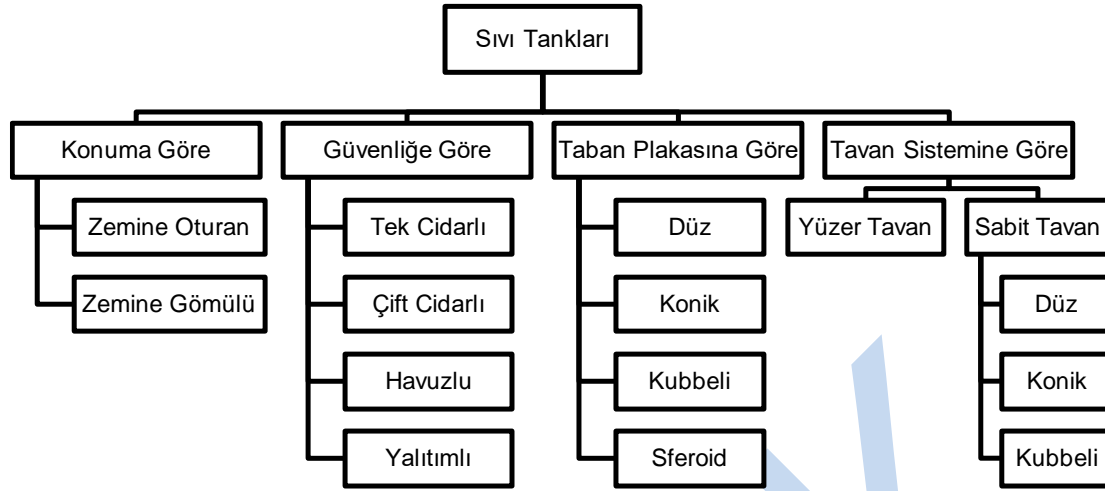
Sıvı Tankları

Konuma Göre
Zemine Oturan
Zemine Gömülü

Güvenliğe Göre
Tek Cidarlı
Çift Cidarlı
Havuzlu
Yalıtımlı

Taban Plakasına Göre
Düz
Konik
Kubbeli
Sferoid

Tavan Sistemine Göre
Yüzer Tavan
Sabit Tavan
Düz
Konik
Kubbeli